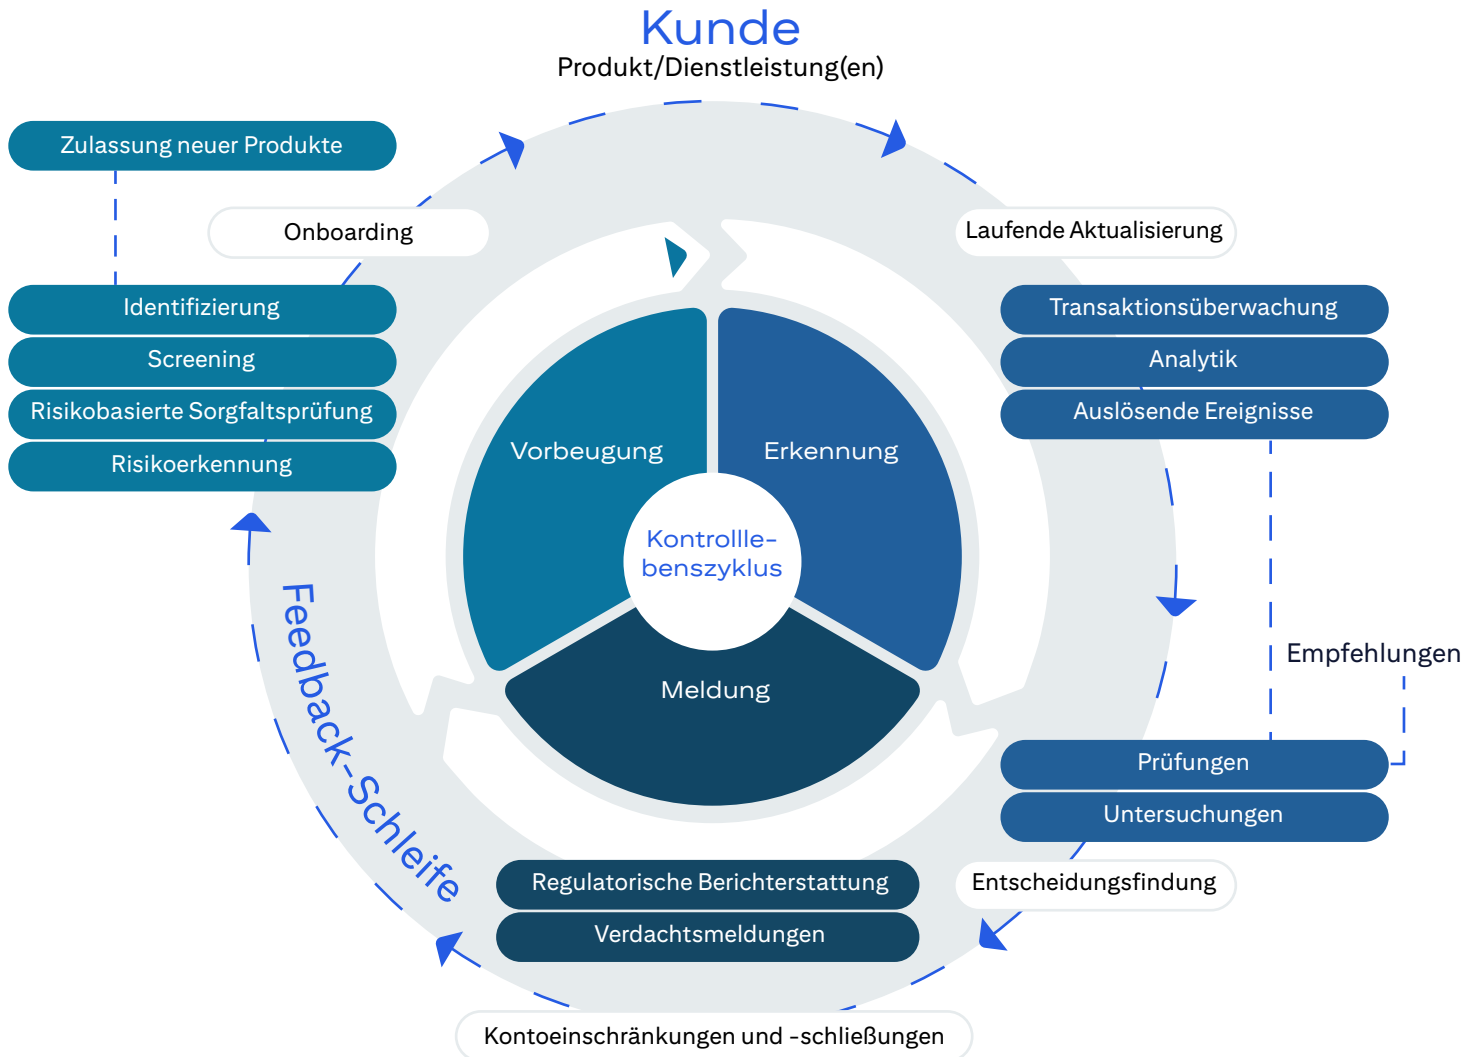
Kunde
Produkt/Dienstleistung(en)

Zulassung neuer Produkte

Onboarding

Identifizierung
Screening
Risikobasierte Sorgfaltsprüfung
Risikoerkennung

Laufende Aktualisierung

Transaktionsüberwachung
Analytik
Auslösende Ereignisse

Vorbeugung
Erkennung
Kontrollle-benszyklus
Meldung

Empfehlungen

Prüfungen
Untersuchungen

Feedback-Schleife

Regulatorische Berichterstattung
Verdachtsmeldungen

Entscheidungsfindung

Kontoeinschränkungen und -schließungen